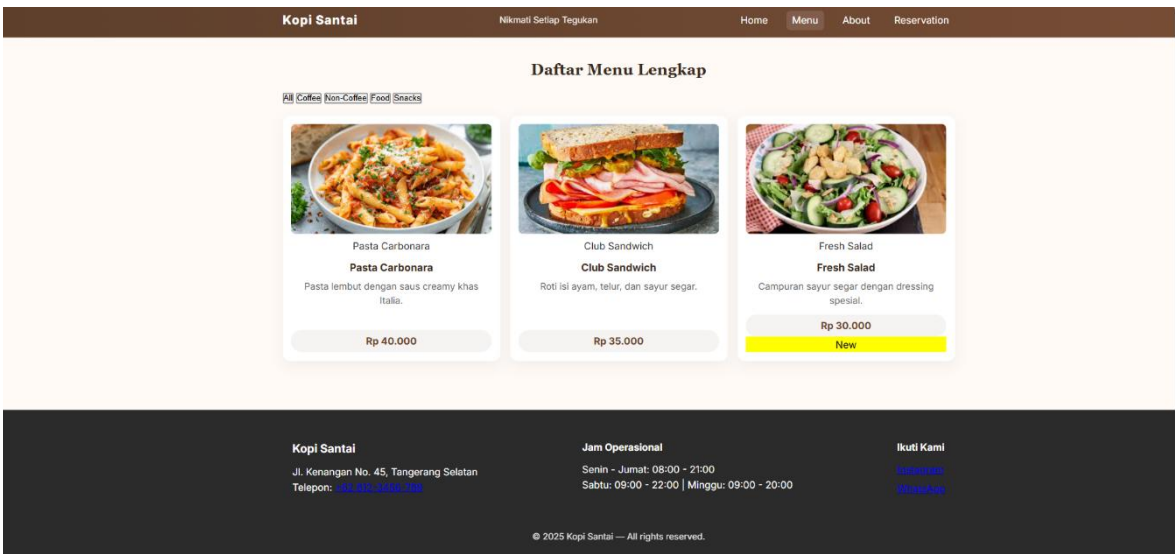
Kopi Santai

Nikmati Setiap Tegukan

Home Menu About Reservation

Daftar Menu Lengkap

All Coffee Non-Coffee Food Snacks

Pasta Carbonara

Pasta Carbonara

Pasta lembut dengan saus creamy khas Italia.

Rp 40.000

Club Sandwich

Club Sandwich

Roti isi ayam, telur, dan sayur segar.

Rp 35.000

Fresh Salad

Fresh Salad

Campuran sayur segar dengan dressing spesial.

Rp 30.000

New

Kopi Santai

Jl. Kenangan No. 45, Tangerang Selatan

Telepon: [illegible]

Jam Operasional

Senin - Jumat: 08:00 - 21:00

Sabtu: 09:00 - 22:00 | Minggu: 09:00 - 20:00

Ikuti Kami

Instagram

WhatsApp

© 2025 Kopi Santai — All rights reserved.